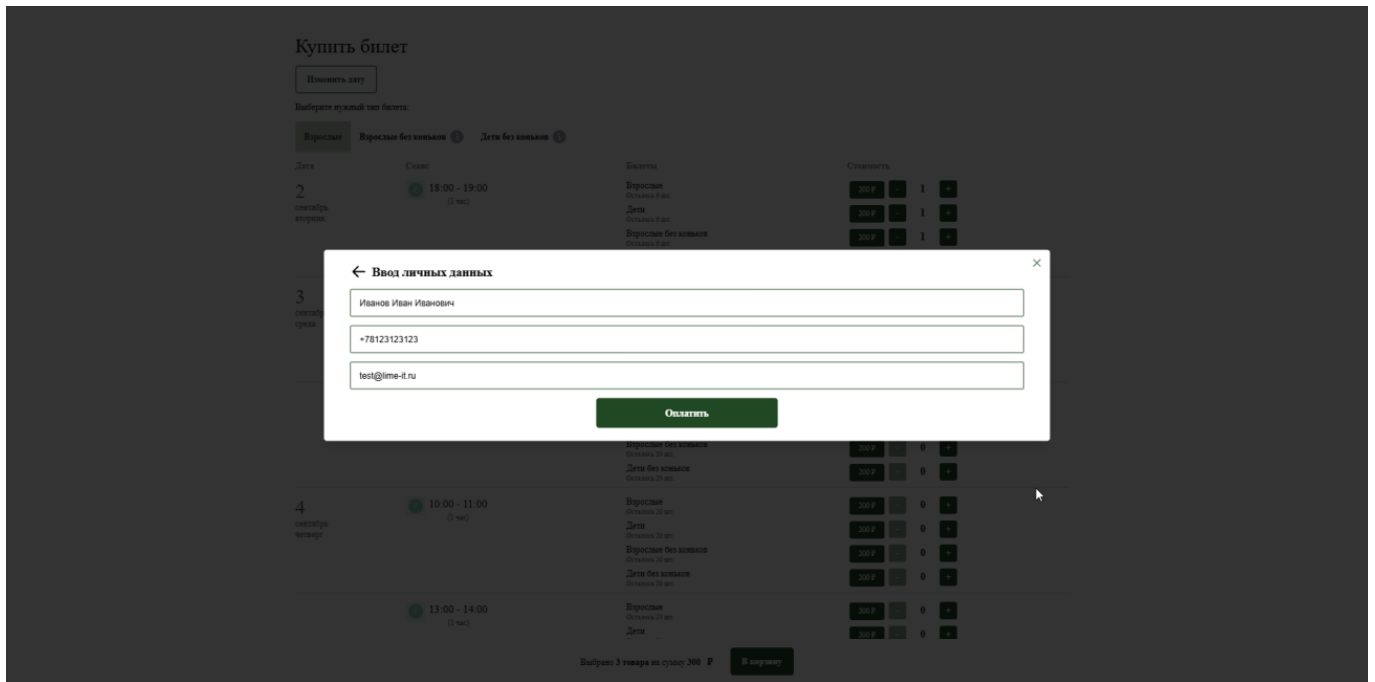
Купить билет

Изменить дату

Выберите нужный тип билета:

Взрослые Взрослые без коньков Дети без коньков

Дата Сеанс Билеты Стоимость

2 сентября вторник

18:00 - 19:00 (1 час)

Взрослые
Дети
Взрослые без коньков

200 ₽ - 1 +
200 ₽ - 1 +
200 ₽ - 1 +

3 сентября среда

← Ввод личных данных

×

Иванов Иван Иванович

+78123123123

test@lime-it.ru

Оплатить

Взрослые без коньков
Дети без коньков

200 ₽ 0 +
200 ₽ 0 +

4 сентября четверг

10:00 - 11:00 (1 час)

Взрослые
Дети
Взрослые без коньков
Дети без коньков

200 ₽ 0 +
200 ₽ 0 +
200 ₽ 0 +
200 ₽ 0 +

13:00 - 14:00 (1 час)

Взрослые
Дети

200 ₽ 0 +
200 ₽ 0 +

Выбрано 3 товара на сумму 300 ₽ В корзину